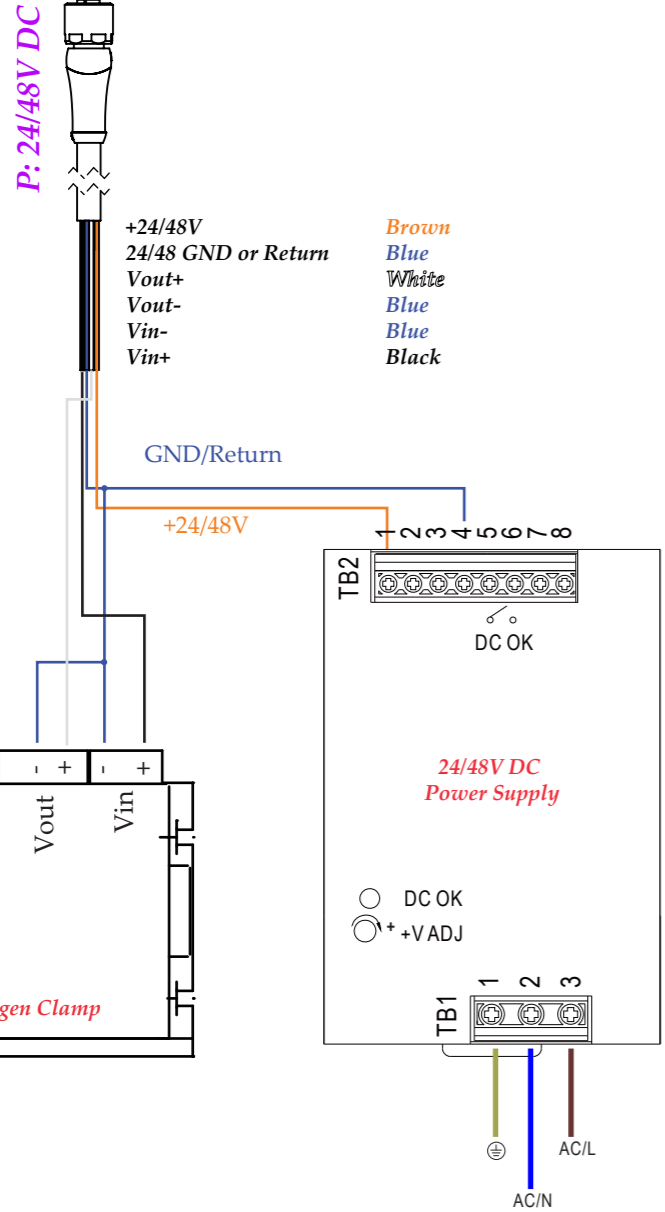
P: 24/48V DC

+24/48V Brown
24/48 GND or Return Blue
Vout+ White
Vout- Blue
Vin- Blue
Vin+ Black

GND/Return

+24/48V

1 2 3 4 5 6 7 8

TB2

DC OK

24/48V DC
Power Supply

DC OK

+ +V ADJ

1 2 3

TB1

AC/L

AC/N

- +
- +

Vout

Vin

gen Clamp